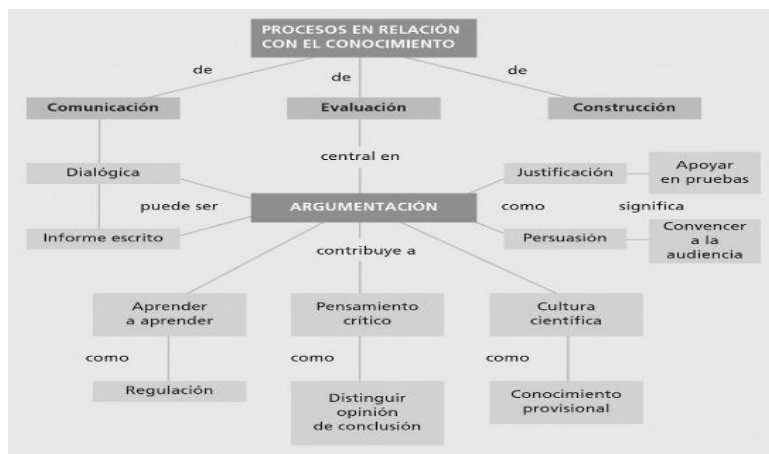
PROCESOS EN RELACIÓN CON EL CONOCIMIENTO

de

de

de

Comunicación

Evaluación

Construcción

Dialógica

central en

Justificación

Apoyar en pruebas

puede ser

ARGUMENTACIÓN

como

significa

Informe escrito

Persuasión

Convencer a la audiencia

contribuye a

Aprender a aprender

Pensamiento crítico

Cultura científica

como

como

como

Regulación

Distinguir opinión de conclusión

Conocimiento provisional